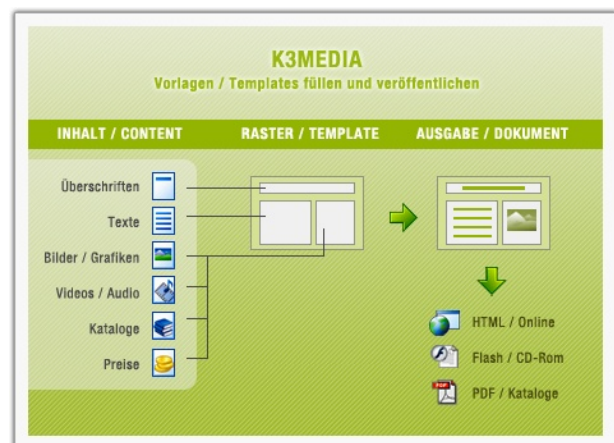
K3MEDIA
Vorlagen / Templates füllen und veröffentlichen

INHALT / CONTENT
RASTER / TEMPLATE
AUSGABE / DOKUMENT

Überschriften
Texte
Bilder / Grafiken
Videos / Audio
Kataloge
Preise

HTML / Online
Flash / CD-Rom
PDF
PDF / Kataloge